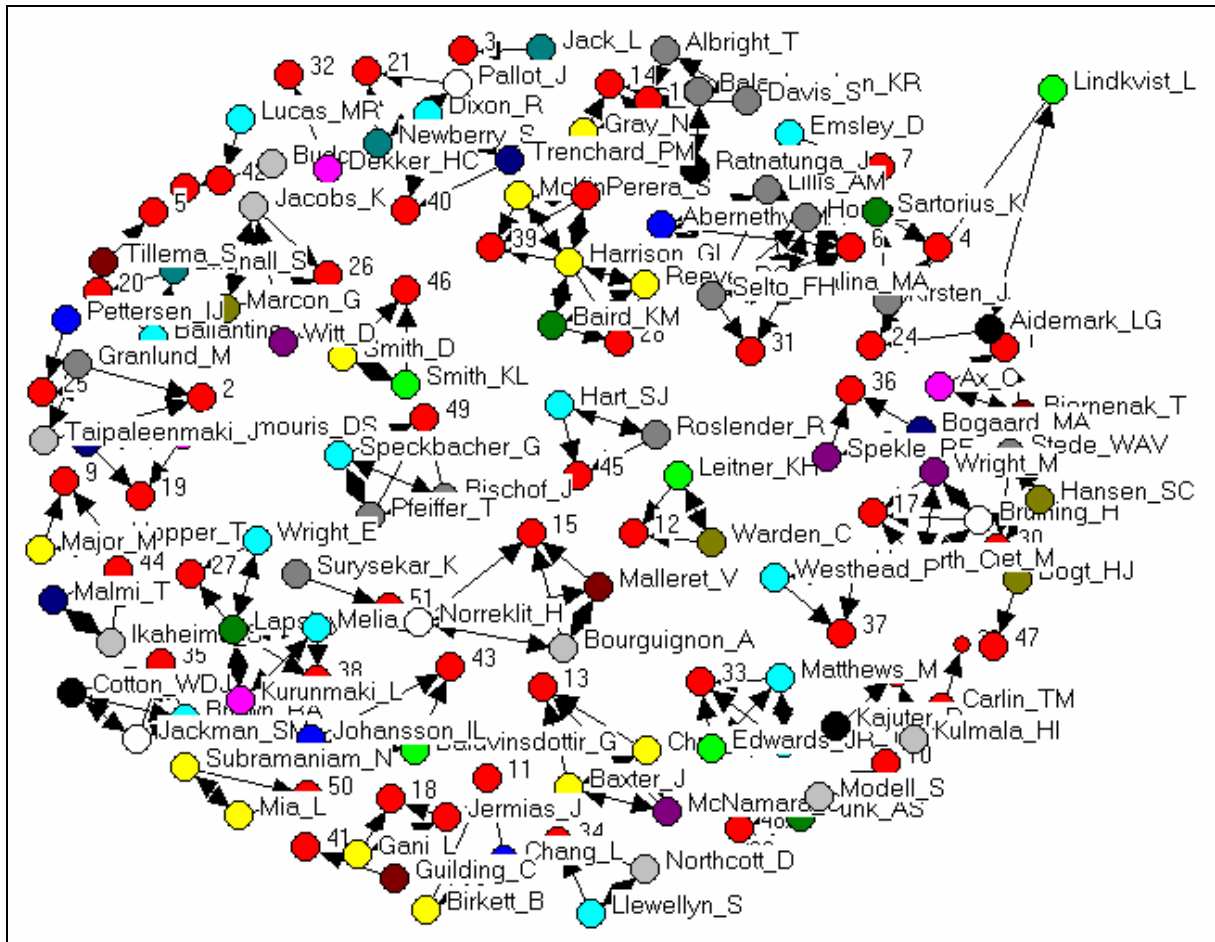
3 Jack_L Albright_T
32 21 Pallot_J
14 Davis_S KR
Lucas_MR Dixon_R Gray_N Emsley_D
Newberry_S
Dekker_HC Trenchard_PM Ratnatunga_J 7
42 Jacobs_K 40 McKin Perera_S Lillis_AM
5 Abernethy Sartorius_K 4
39 Harrison_GL 6
Tillema_S 26 Reeve
20 Marcon_G Selto_FH lina_MA
Pettersen_IJ 46 Baird_KM Kirsten_J
Ballantine Witt_D 28 31 24 Aidemark_LG
Granlund_M Smith_D
25 2 Smith_KL Ax_C
36 Bjornenak_T
Taipaleenmaki_J 49 Hart_SJ Bogaard_MA
mouris_DS Roslender_R Spekle_RF Stede_WAV
9 19 Speckbacher_G 45 Wright_M
Bischof_J Leitner_KH Hansen_SC
Pfeiffer_T 17 Bruining_H
Major_M Hopper_T Wright_E 15 12 Warden_C 30
44 27 Surysekar_K Malleret_V Westhead_P rth_Otet_M Bogt_HJ
Malmi_T 51 Norreklit_H
Lapsley Melia 47
Ikaheimo Bourguignon_A 37
35 38 43
Cotton_WDJ Kurunmaki_L 13 33 Matthews_M
Brown_RA Carlin_TM
Jackman_S Johansson_IL Kajuter
Baldvinsdottir_G Ch Edwards_JR Kulmala_HI
Subramaniam_N 11 10
50 Baxter_J Modell_S
Mia_L 18 Jermias_J McNamara Cunk_AS
34 48
41 Gani_L Chang_L Northcott_D
Guilding_C
Birkett_B Llewellyn_S